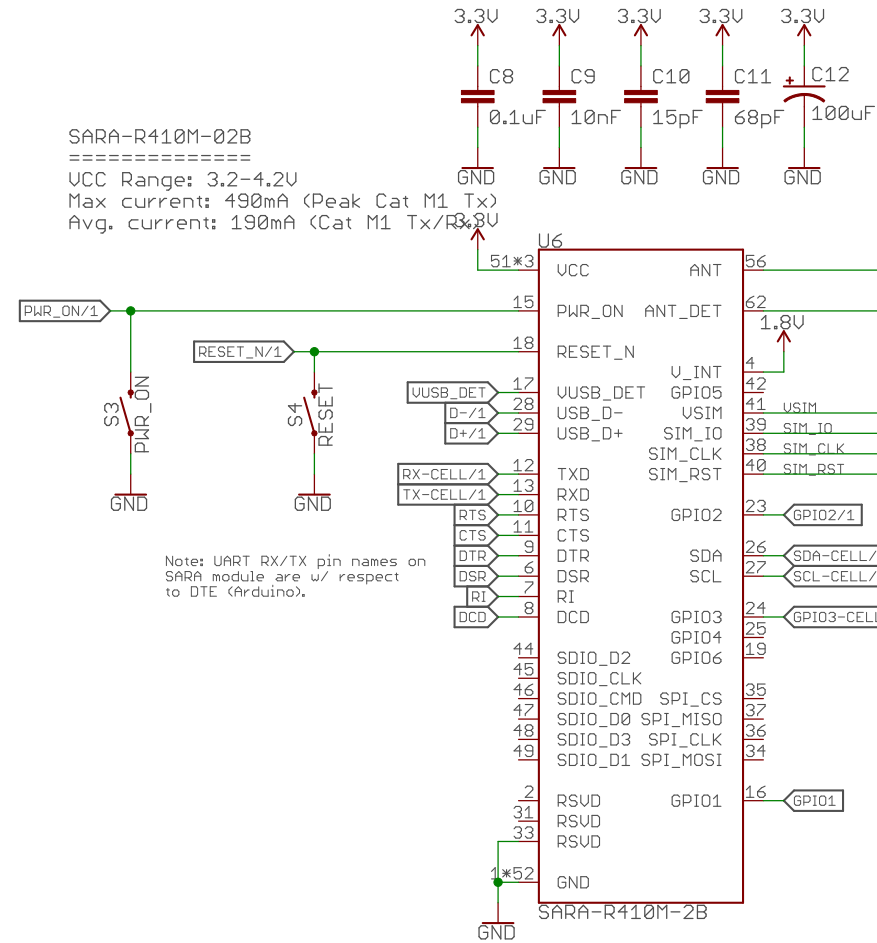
3.3V 3.3V 3.3V 3.3V 3.3V

C8 0.1uF
C9 10nF
C10 15pF
C11 68pF
C12 100uF

GND GND GND GND GND

SARA-R410M-02B
==============
VCC Range: 3.2-4.2V
Max current: 490mA (Peak Cat M1 Tx)
Avg. current: 190mA (Cat M1 Tx/Rx)

3.8V

U6

| Pin | Name | Name | Pin |
|---|---|---|---|
| 51*3 | VCC | ANT | 56 |
| 15 | PWR_ON | ANT_DET | 62 |
| 18 | RESET_N | V_INT | 4 |
| 17 | VUSB_DET | GPIO5 | 42 |
| 28 | USB_D- | VSIM | 41 |
| 29 | USB_D+ | SIM_IO | 39 |
| | | SIM_CLK | 38 |
| 12 | TXD | SIM_RST | 40 |
| 13 | RXD | | |
| 10 | RTS | GPIO2 | 23 |
| 11 | CTS | | |
| 9 | DTR | SDA | 26 |
| 6 | DSR | SCL | 27 |
| 7 | RI | | |
| 8 | DCD | GPIO3 | 24 |
| | | GPIO4 | 25 |
| 44 | SDIO_D2 | GPIO6 | 19 |
| 45 | SDIO_CLK | | |
| 46 | SDIO_CMD | SPI_CS | 35 |
| 47 | SDIO_D0 | SPI_MISO | 37 |
| 48 | SDIO_D3 | SPI_CLK | 36 |
| 49 | SDIO_D1 | SPI_MOSI | 34 |
| 2 | RSVD | GPIO1 | 16 |
| 31 | RSVD | | |
| 33 | RSVD | | |
| 1*52 | GND | | |

SARA-R410M-2B

1.8V

PWR_ON/1
RESET_N/1
S3 PWR_ON
S4 RESET
GND GND

VUSB_DET
D-/1
D+/1
RX-CELL/1
TX-CELL/1
RTS
CTS
DTR
DSR
RI
DCD

USIM
SIM_IO
SIM_CLK
SIM_RST
GPIO2/1
SDA-CELL/
SCL-CELL/
GPIO3-CELL
GPIO1

Note: UART RX/TX pin names on SARA module are w/ respect to DTE (Arduino).

GND